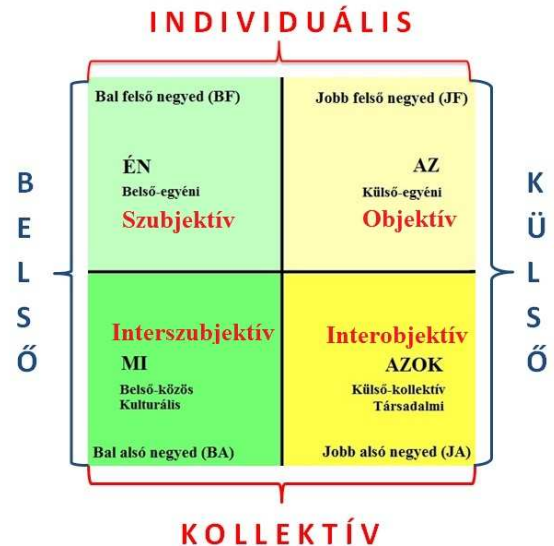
INDIVIDUÁLIS

BELSŐ

KÜLSŐ

Bal felső negyed (BF)

ÉN
Belső-egyéni
Szubjektív

Jobb felső negyed (JF)

AZ
Külső-egyéni
Objektív

Interszubjektív
MI
Belső-közös
Kulturális

Bal alsó negyed (BA)

Interobjektív
AZOK
Külső-kollektív
Társadalmi

Jobb alsó negyed (JA)

KOLLEKTÍV